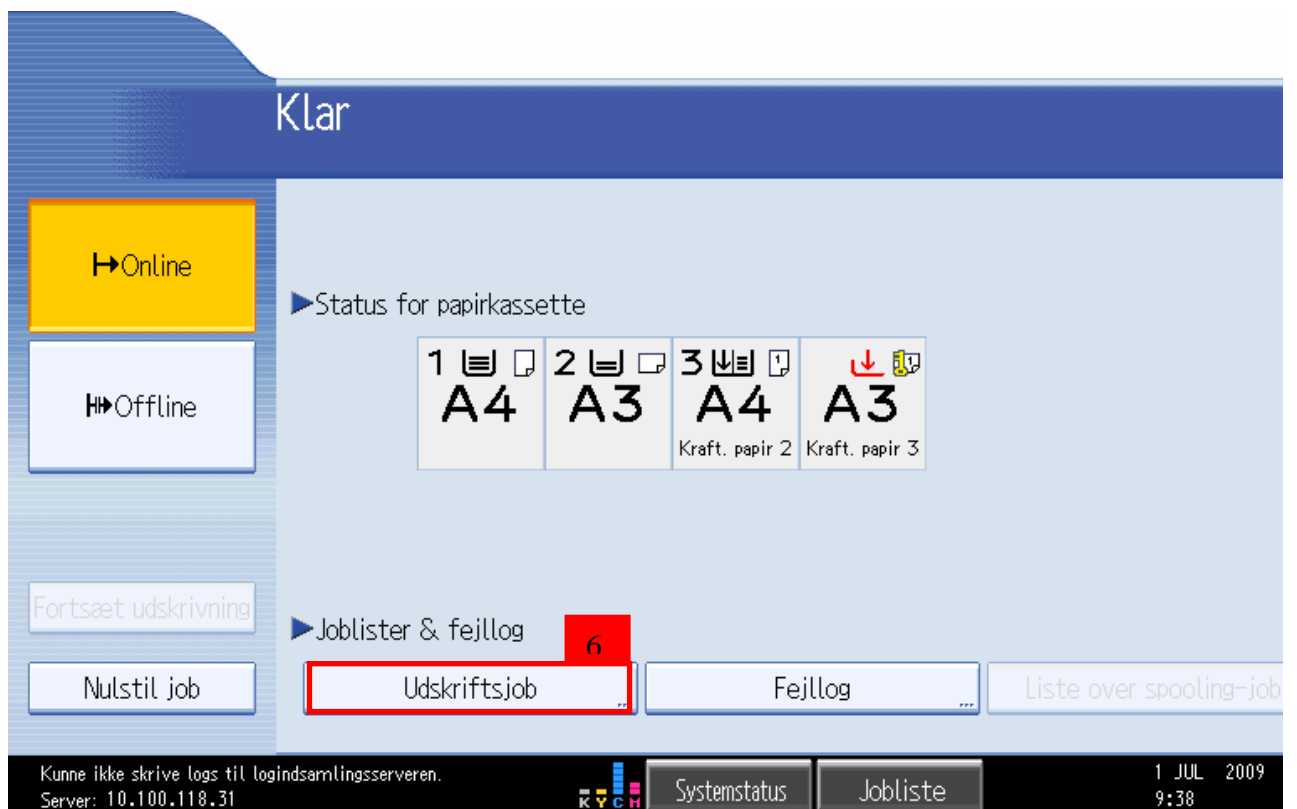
Klar

Online

Offline

Status for papirkassette

| 1 A4 | 2 A3 | 3 A4 Kraft. papir 2 | A3 Kraft. papir 3 |
|---|---|---|---|

Fortsæt udskrivning

Joblister & fejllog

6

Nulstil job

Udskriftsjob

Fejllog

Liste over spooling-job

Kunne ikke skrive logs til logindsamlingsserveren.
Server: 10.100.118.31

K Y C M

Systemstatus

Jobliste

1 JUL 2009
9:38